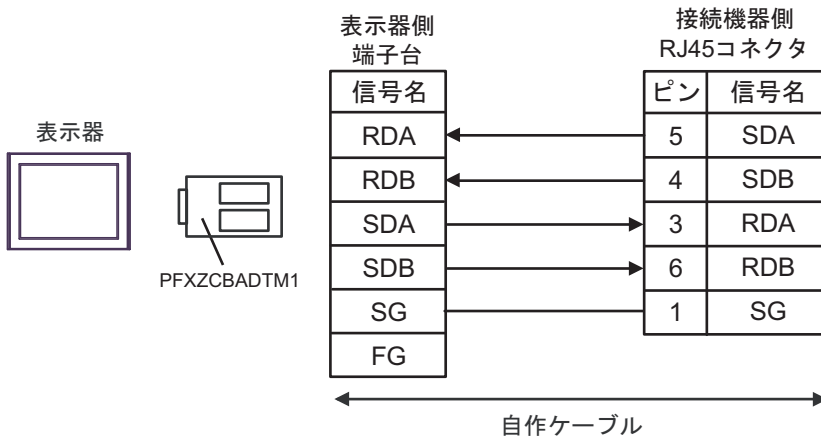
表示器

PFXZCBADTM1

表示器側
端子台

| 信号名 |
|---|
| RDA |
| RDB |
| SDA |
| SDB |
| SG |
| FG |

接続機器側
RJ45コネクタ

| ピン | 信号名 |
|---|---|
| 5 | SDA |
| 4 | SDB |
| 3 | RDA |
| 6 | RDB |
| 1 | SG |

自作ケーブル